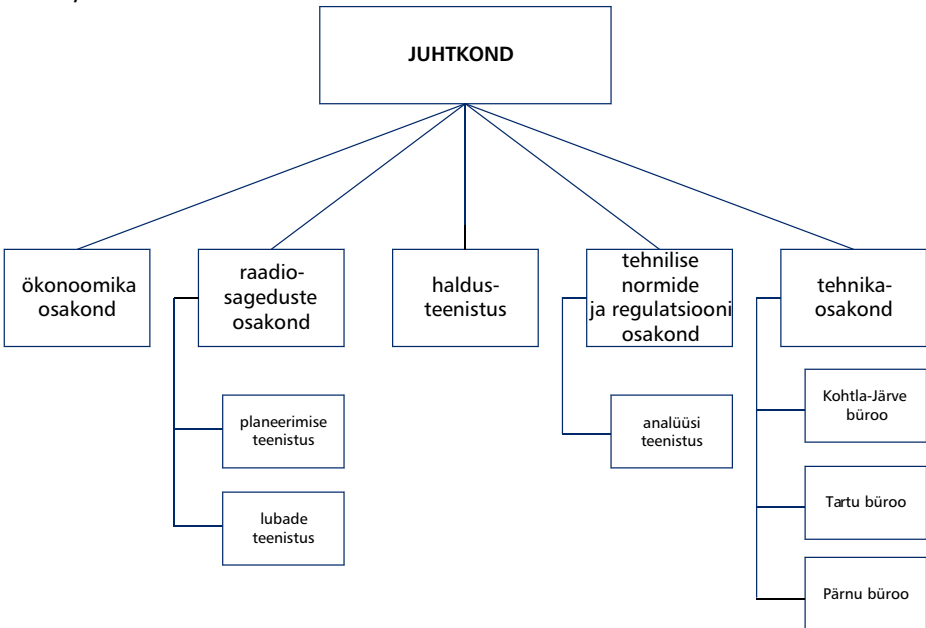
JUHTKOND

ökonoomika osakond

raadiosageduste osakond

planeerimise teenistus

lubade teenistus

haldusteenistus

tehnilise normide ja regulatsiooni osakond

analüüsi teenistus

tehnikaosakond

Kohtla-Järve büroo

Tartu büroo

Pärnu büroo